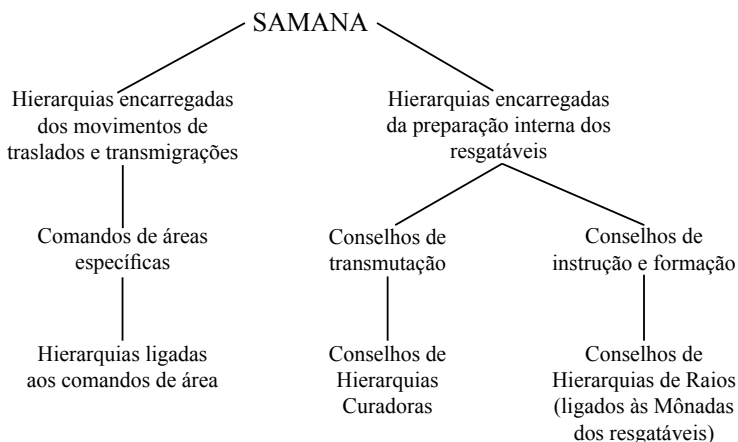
SAMANA

Hierarquias encarregadas dos movimentos de traslados e transmigrações

Comandos de áreas específicas

Hierarquias ligadas aos comandos de área

Hierarquias encarregadas da preparação interna dos resgatáveis

Conselhos de transmutação

Conselhos de Hierarquias Curadoras

Conselhos de instrução e formação

Conselhos de Hierarquias de Raios (ligados às Mônadas dos resgatáveis)